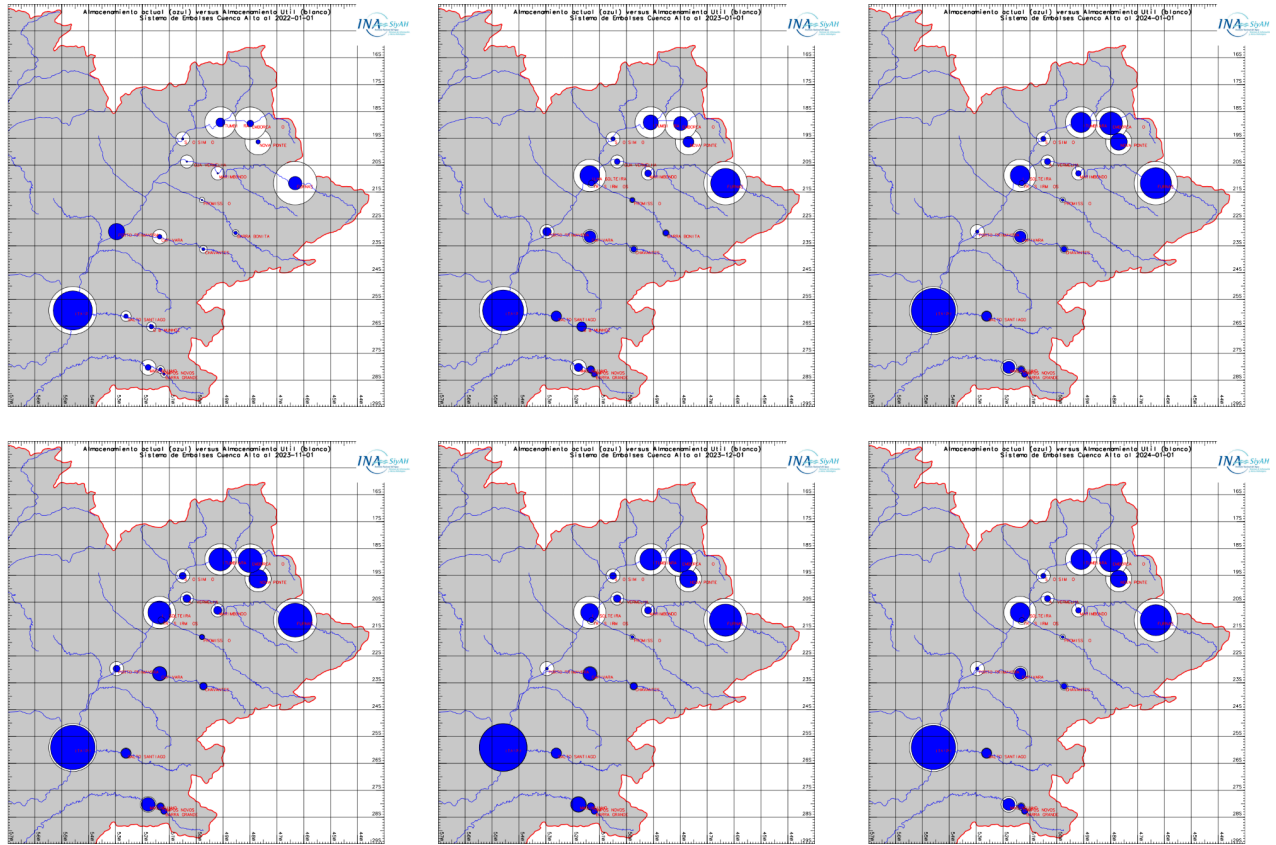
Almacenamiento actual (azul) versus Almacenamiento Util (blanco)
Sistema de Embalses Cuenca Alta al 2022-01-01
INA SIyAH
16S
17S
18S
19S
20S
21S
22S
23S
24S
25S
26S
27S
28S
29S

Almacenamiento actual (azul) versus Almacenamiento Util (blanco)
Sistema de Embalses Cuenca Alta al 2023-01-01
INA SIyAH
16S
17S
18S
19S
20S
21S
22S
23S
24S
25S
26S
27S
28S
29S

Almacenamiento actual (azul) versus Almacenamiento Util (blanco)
Sistema de Embalses Cuenca Alta al 2024-01-01
INA SIyAH
16S
17S
18S
19S
20S
21S
22S
23S
24S
25S
26S
27S
28S
29S

Almacenamiento actual (azul) versus Almacenamiento Util (blanco)
Sistema de Embalses Cuenca Alta al 2023-11-01
INA SIyAH
16S
17S
18S
19S
20S
21S
22S
23S
24S
25S
26S
27S
28S
29S

Almacenamiento actual (azul) versus Almacenamiento Util (blanco)
Sistema de Embalses Cuenca Alta al 2023-12-01
INA SIyAH
16S
17S
18S
19S
20S
21S
22S
23S
24S
25S
26S
27S
28S
29S

Almacenamiento actual (azul) versus Almacenamiento Util (blanco)
Sistema de Embalses Cuenca Alta al 2024-01-01
INA SIyAH
16S
17S
18S
19S
20S
21S
22S
23S
24S
25S
26S
27S
28S
29S